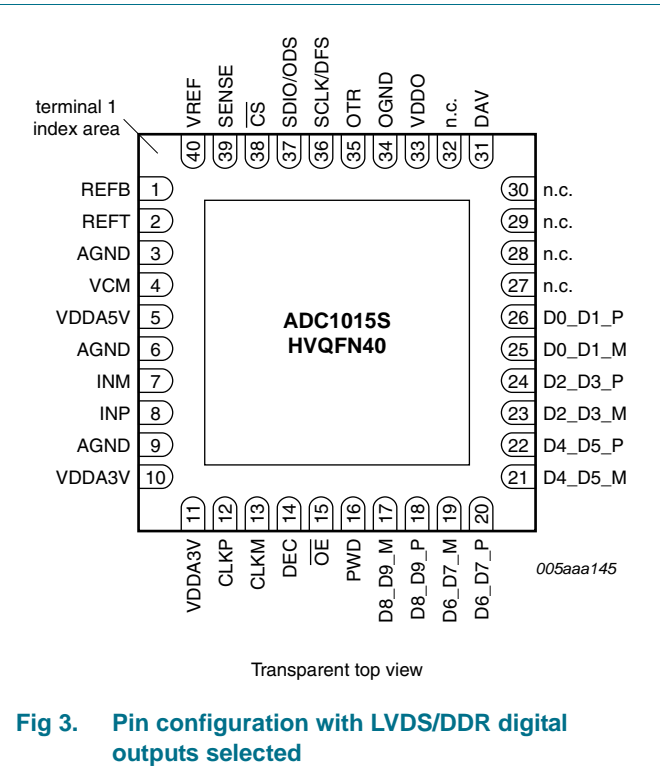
terminal 1 index area

| 40 | 39 | 38 | 37 | 36 | 35 | 34 | 33 | 32 | 31 |
|---|---|---|---|---|---|---|---|---|---|
| VREF | SENSE | $\overline{CS}$ | SDIO/ODS | SCLK/DFS | OTR | OGND | VDDO | n.c. | DAV |

| Pin | Name |
|---|---|
| 1 | REFB |
| 2 | REFT |
| 3 | AGND |
| 4 | VCM |
| 5 | VDDA5V |
| 6 | AGND |
| 7 | INM |
| 8 | INP |
| 9 | AGND |
| 10 | VDDA3V |

ADC1015S
HVQFN40

| Pin | Name |
|---|---|
| 30 | n.c. |
| 29 | n.c. |
| 28 | n.c. |
| 27 | n.c. |
| 26 | D0_D1_P |
| 25 | D0_D1_M |
| 24 | D2_D3_P |
| 23 | D2_D3_M |
| 22 | D4_D5_P |
| 21 | D4_D5_M |

| 11 | 12 | 13 | 14 | 15 | 16 | 17 | 18 | 19 | 20 |
|---|---|---|---|---|---|---|---|---|---|
| VDDA3V | CLKP | CLKM | DEC | $\overline{OE}$ | PWD | D8_D9_M | D8_D9_P | D6_D7_M | D6_D7_P |

005aaa145

Transparent top view

Fig 3. Pin configuration with LVDS/DDR digital outputs selected